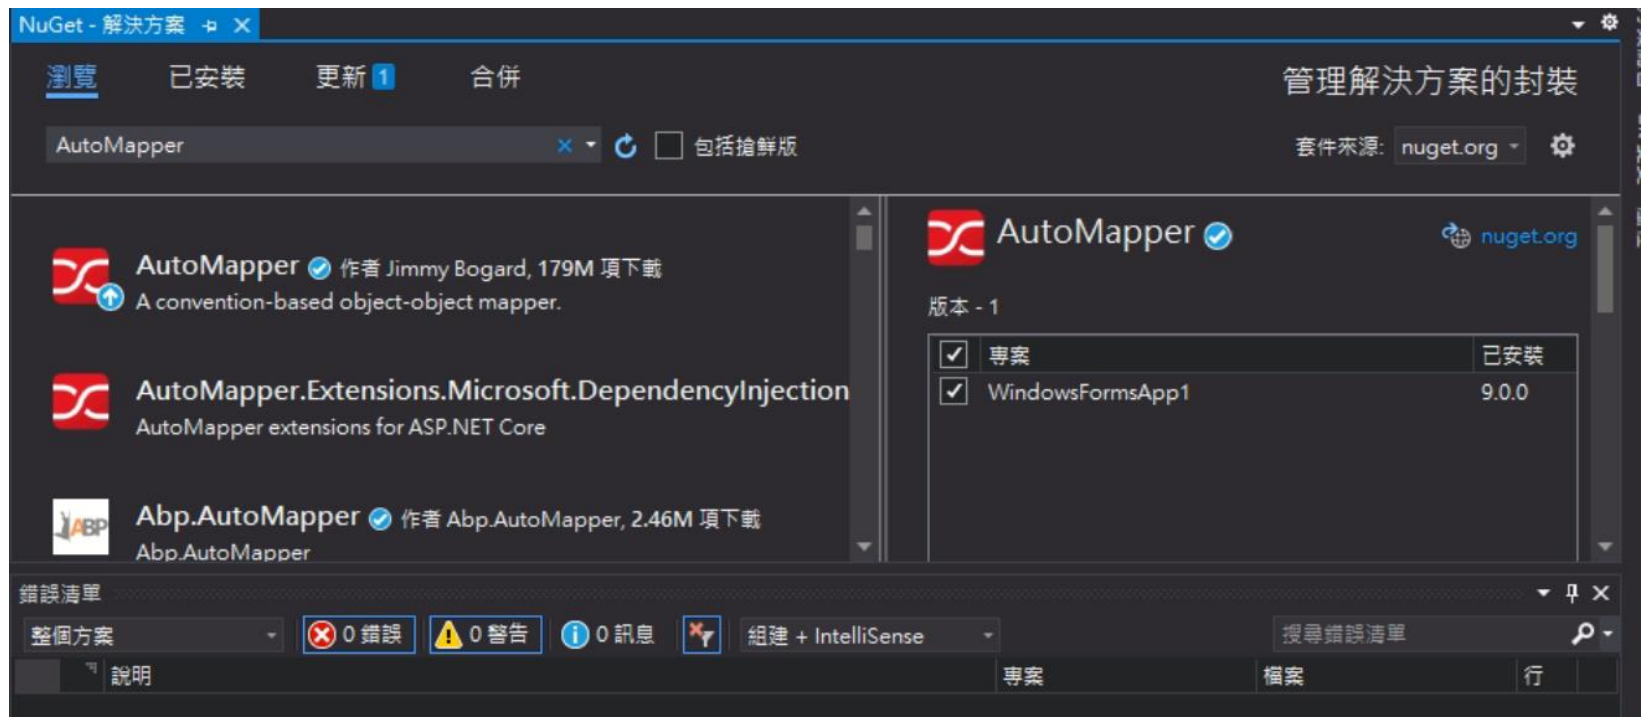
NuGet - 解決方案

瀏覽　已安裝　更新 1　合併

管理解決方案的封裝

AutoMapper

包括搶鮮版

套件來源: nuget.org

AutoMapper 作者 Jimmy Bogard, 179M 項下載
A convention-based object-object mapper.

AutoMapper.Extensions.Microsoft.DependencyInjection
AutoMapper extensions for ASP.NET Core

Abp.AutoMapper 作者 Abp.AutoMapper, 2.46M 項下載
Abp.AutoMapper

AutoMapper

nuget.org

版本 - 1

| | 專案 | 已安裝 |
|---|---|---|
| ✓ | WindowsFormsApp1 | 9.0.0 |

錯誤清單

整個方案　0 錯誤　0 警告　0 訊息　組建 + IntelliSense　搜尋錯誤清單

說明　專案　檔案　行